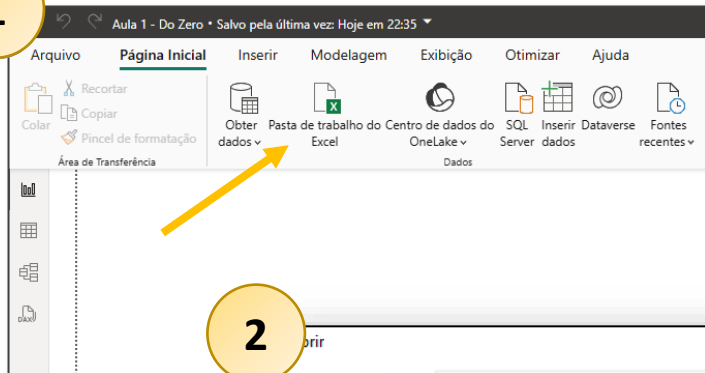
1

Aula 1 - Do Zero • Salvo pela última vez: Hoje em 22:35

Arquivo Página Inicial Inserir Modelagem Exibição Otimizar Ajuda

Colar
Recortar
Copiar
Pincel de formatação
Área de Transferência

Obter dados
Pasta de trabalho do Excel
Centro de dados do OneLake
SQL Server
Inserir dados
Dataverse
Fontes recentes
Dados

2

brir